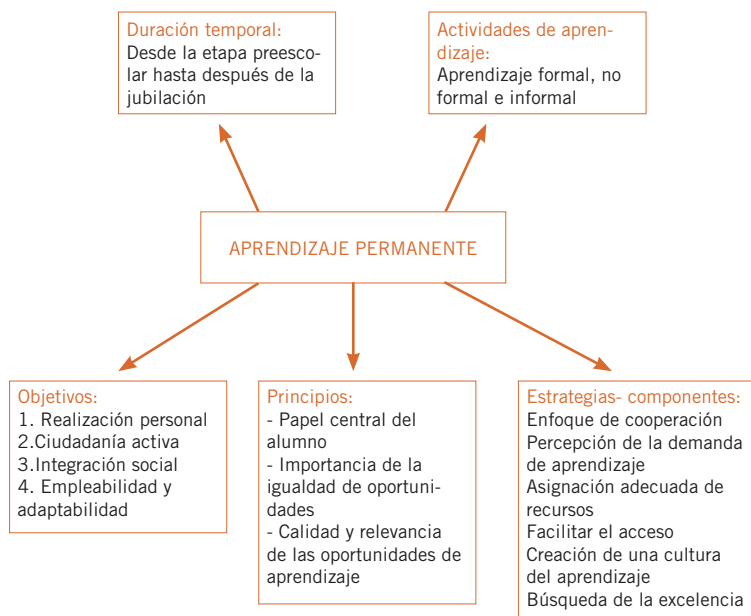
Duración temporal:
Desde la etapa preescolar hasta después de la jubilación

Actividades de aprendizaje:
Aprendizaje formal, no formal e informal

APRENDIZAJE PERMANENTE

Objetivos:
1. Realización personal
2.Ciudadanía activa
3.Integración social
4. Empleabilidad y adaptabilidad

Principios:
- Papel central del alumno
- Importancia de la igualdad de oportunidades
- Calidad y relevancia de las oportunidades de aprendizaje

Estrategias- componentes:
Enfoque de cooperación
Percepción de la demanda de aprendizaje
Asignación adecuada de recursos
Facilitar el acceso
Creación de una cultura del aprendizaje
Búsqueda de la excelencia